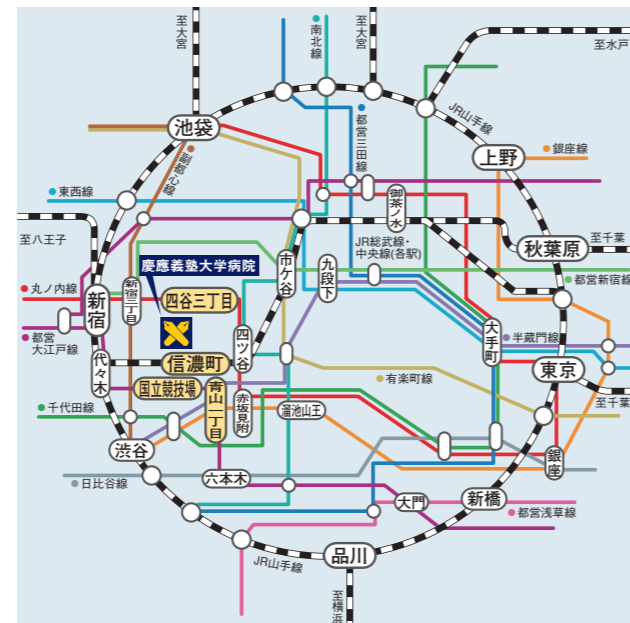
至大宮
南北線
至大宮
至水戸
池袋
JR山手線
都営三田線
副都心線
銀座線
上野
東西線
御茶ノ水
JR総武線・中央線(各駅)
秋葉原
至千葉
至八王子
市ケ谷
九段下
都営新宿線
慶應義塾大学病院
丸ノ内線
新宿
新宿三丁目
四谷三丁目
大手町
半蔵門線
都営大江戸線
四ツ谷
東京
代々木
信濃町
有楽町線
国立競技場
青山一丁目
赤坂見附
至千葉
千代田線
溜池山王
渋谷
銀座
日比谷線
六本木
大門
新橋
都営浅草線
品川
JR山手線
至横浜